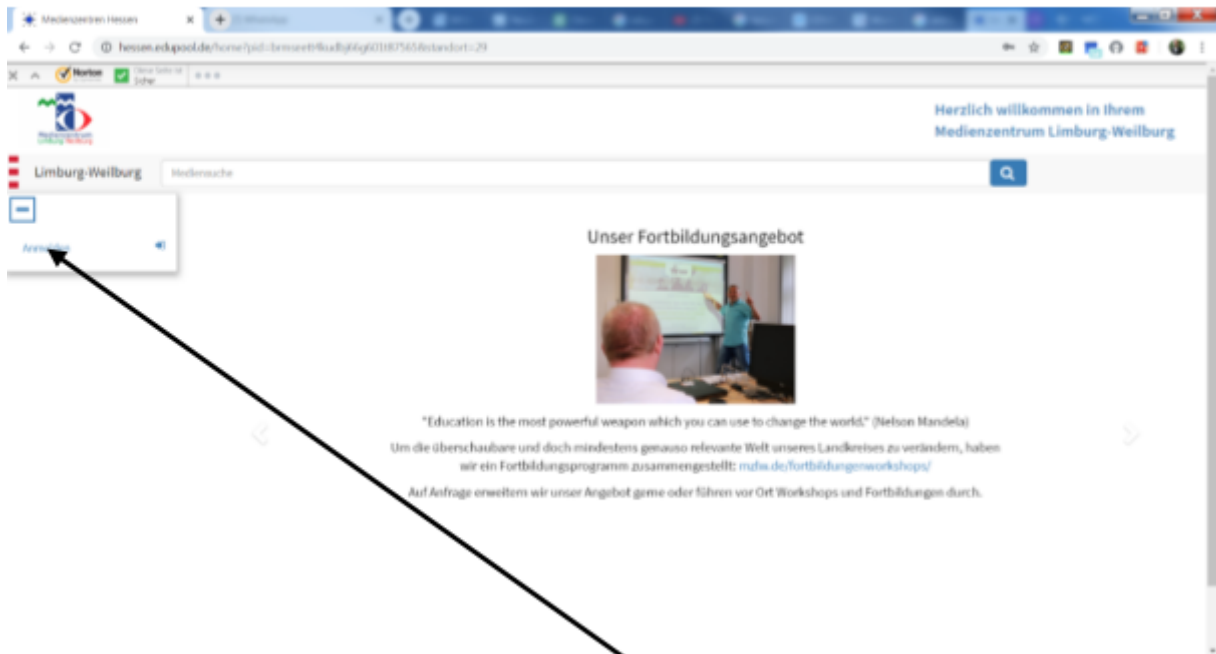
Medienzentren Hessen ×
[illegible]
hessen.edupool.de/home?pid=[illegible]&standort=29
Norton
Diese Seite ist sicher
Medienzentrum Limburg-Weilburg
Herzlich willkommen in Ihrem Medienzentrum Limburg-Weilburg
Limburg-Weilburg
Mediensuche
Anmelden

Unser Fortbildungsangebot

"Education is the most powerful weapon which you can use to change the world." (Nelson Mandela)

Um die überschaubare und doch mindestens genauso relevante Welt unseres Landkreises zu verändern, haben wir ein Fortbildungsprogramm zusammengestellt: mzlw.de/fortbildungenworkshops/

Auf Anfrage erweitern wir unser Angebot gerne oder führen vor Ort Workshops und Fortbildungen durch.